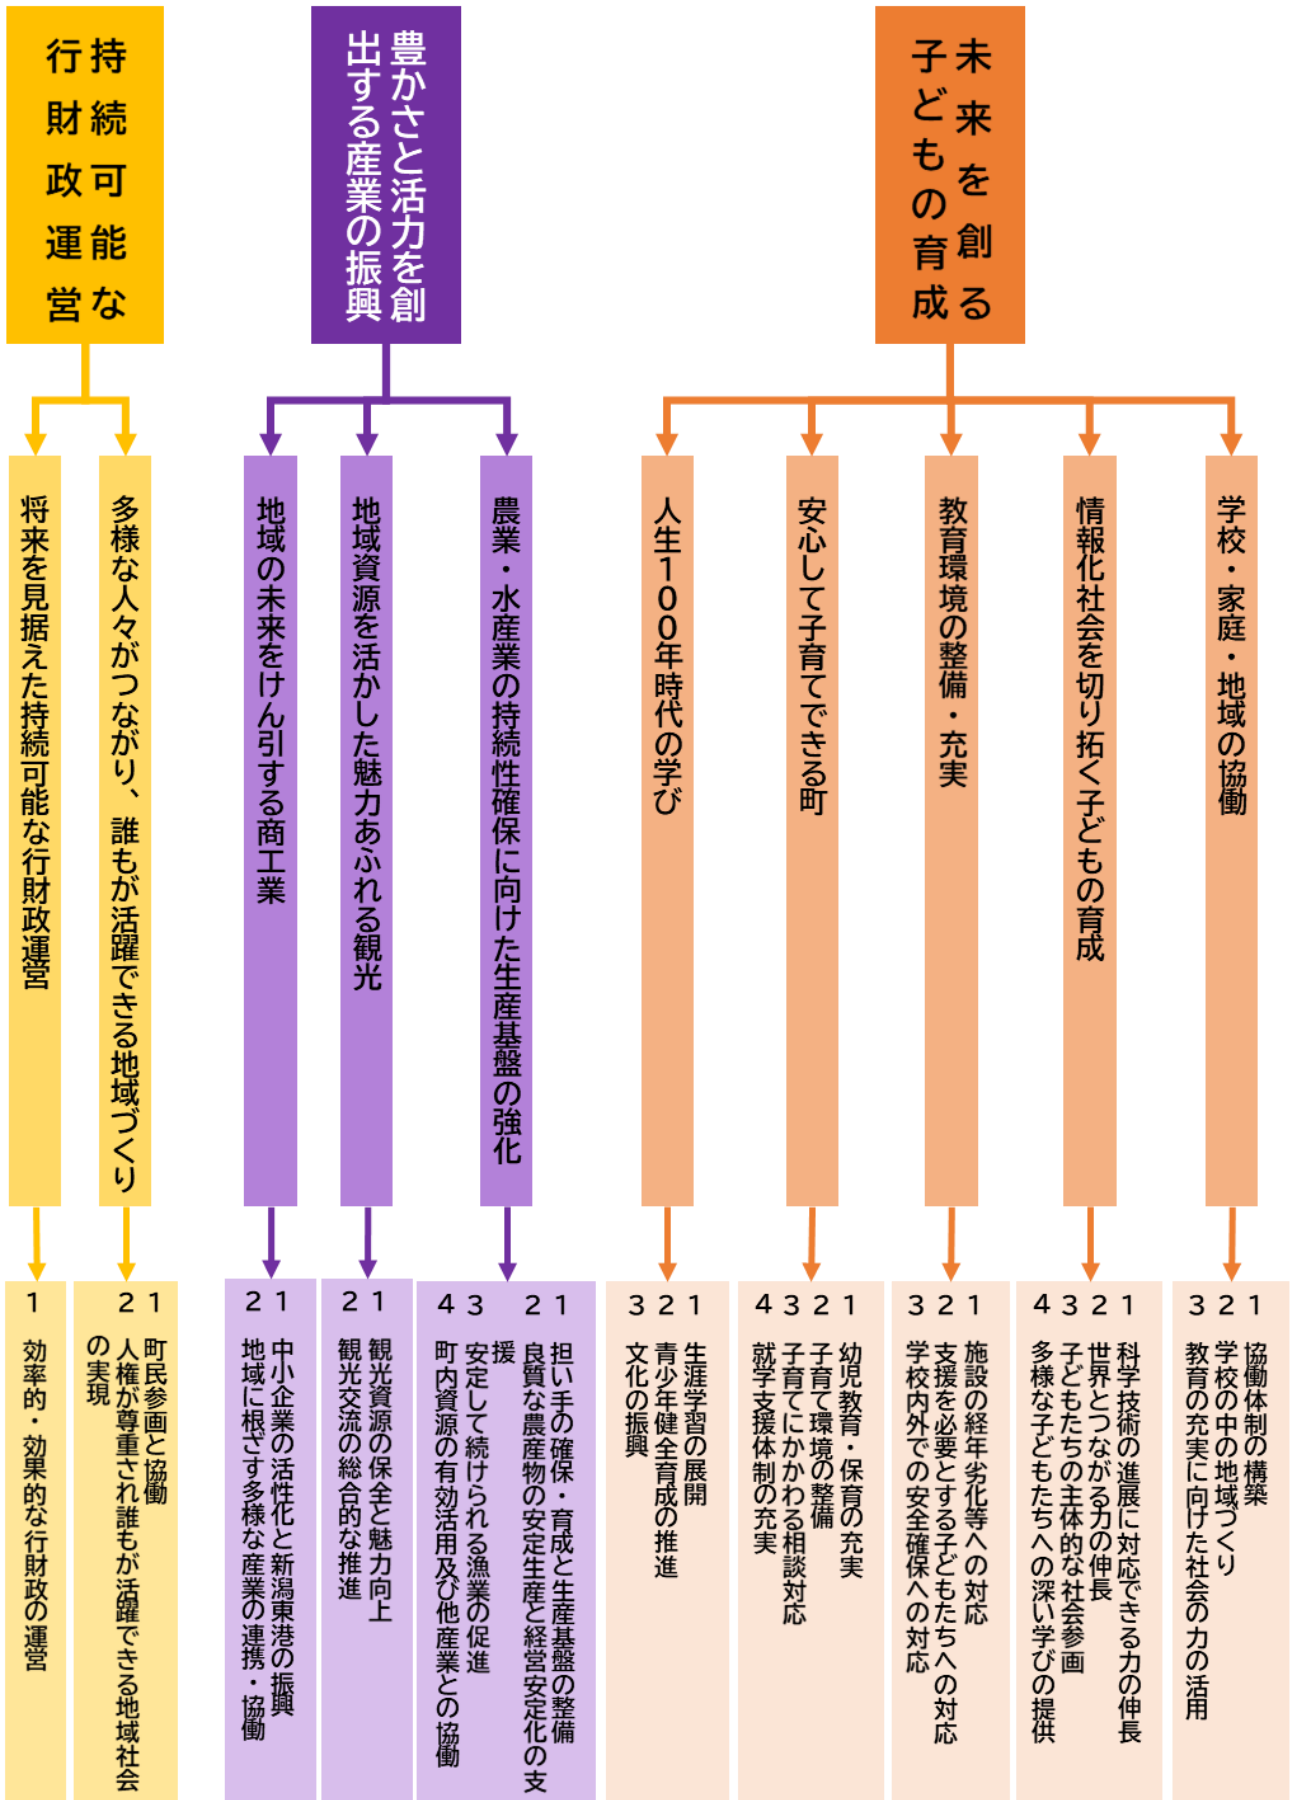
持続可能な行財政運営

豊かさと活力を創出する産業の振興

未来を創る子どもの育成

将来を見据えた持続可能な行財政運営

多様な人々がつながり、誰もが活躍できる地域づくり

地域の未来をけん引する商工業

地域資源を活かした魅力あふれる観光

農業・水産業の持続性確保に向けた生産基盤の強化

人生100年時代の学び

安心して子育てできる町

教育環境の整備・充実

情報化社会を切り拓く子どもの育成

学校・家庭・地域の協働

1 効率的・効果的な行財政の運営

1 町民参画と協働
2 人権が尊重され誰もが活躍できる地域社会の実現

1 中小企業の活性化と新潟東港の振興
2 地域に根ざす多様な産業の連携・協働

1 観光資源の保全と魅力向上
2 観光交流の総合的な推進

1 担い手の確保・育成と生産基盤の整備
2 良質な農産物の安定生産と経営安定化の支援
3 安定して続けられる漁業の促進
4 町内資源の有効活用及び他産業との協働

1 生涯学習の展開
2 青少年健全育成の推進
3 文化の振興

1 幼児教育・保育の充実
2 子育て環境の整備
3 子育てにかかわる相談対応
4 就学支援体制の充実

1 施設の経年劣化等への対応
2 支援を必要とする子どもたちへの対応
3 学校内外での安全確保への対応

1 科学技術の進展に対応できる力の伸長
2 世界とつながる力の伸長
3 子どもたちの主体的な社会参画
4 多様な子どもたちへの深い学びの提供

1 協働体制の構築
2 学校の中の地域づくり
3 教育の充実に向けた社会の力の活用